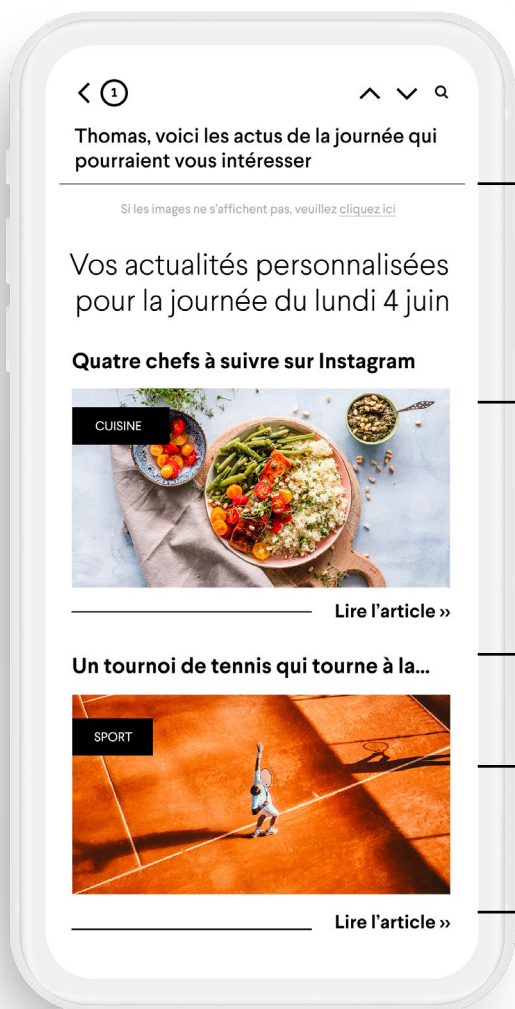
1

Thomas, voici les actus de la journée qui pourraient vous intéresser

Si les images ne s'affichent pas, veuillez cliquez ici

Vos actualités personnalisées pour la journée du lundi 4 juin

Quatre chefs à suivre sur Instagram

CUISINE

Lire l'article »

Un tournoi de tennis qui tourne à la...

SPORT

Lire l'article »